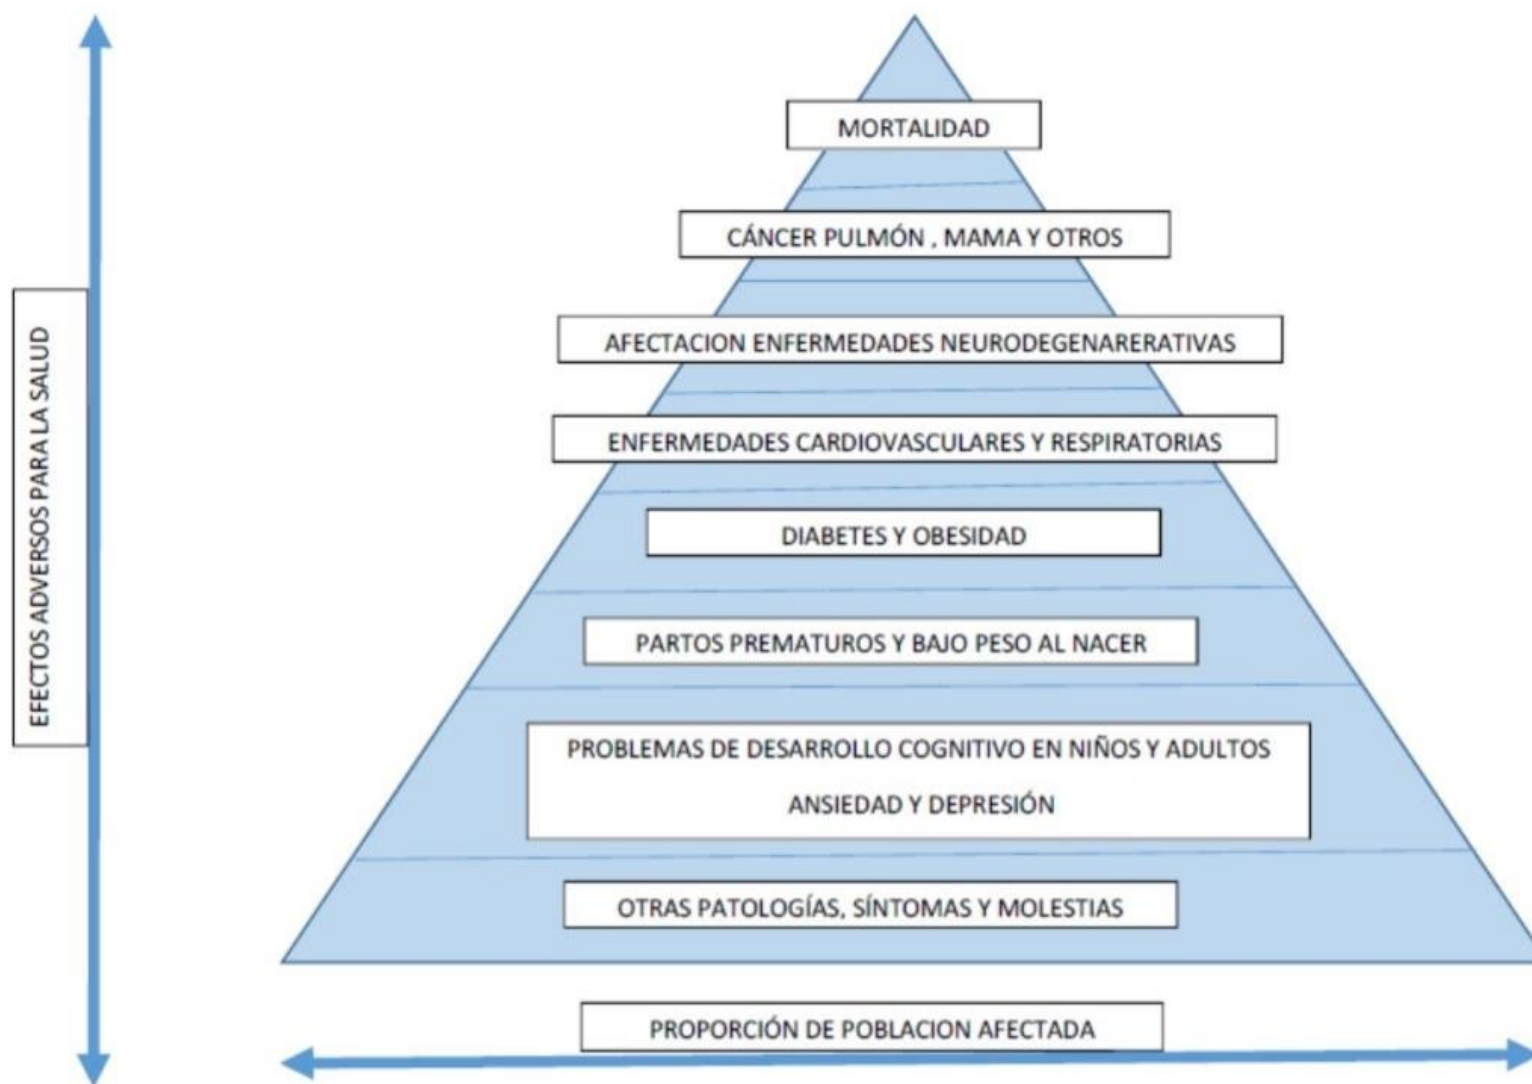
EFECTOS ADVERSOS PARA LA SALUD

MORTALIDAD

CÁNCER PULMÓN , MAMA Y OTROS

AFECTACION ENFERMEDADES NEURODEGENARERATIVAS

ENFERMEDADES CARDIOVASCULARES Y RESPIRATORIAS

DIABETES Y OBESIDAD

PARTOS PREMATUROS Y BAJO PESO AL NACER

PROBLEMAS DE DESARROLLO COGNITIVO EN NIÑOS Y ADULTOS

ANSIEDAD Y DEPRESIÓN

OTRAS PATOLOGÍAS, SÍNTOMAS Y MOLESTIAS

PROPORCIÓN DE POBLACION AFECTADA